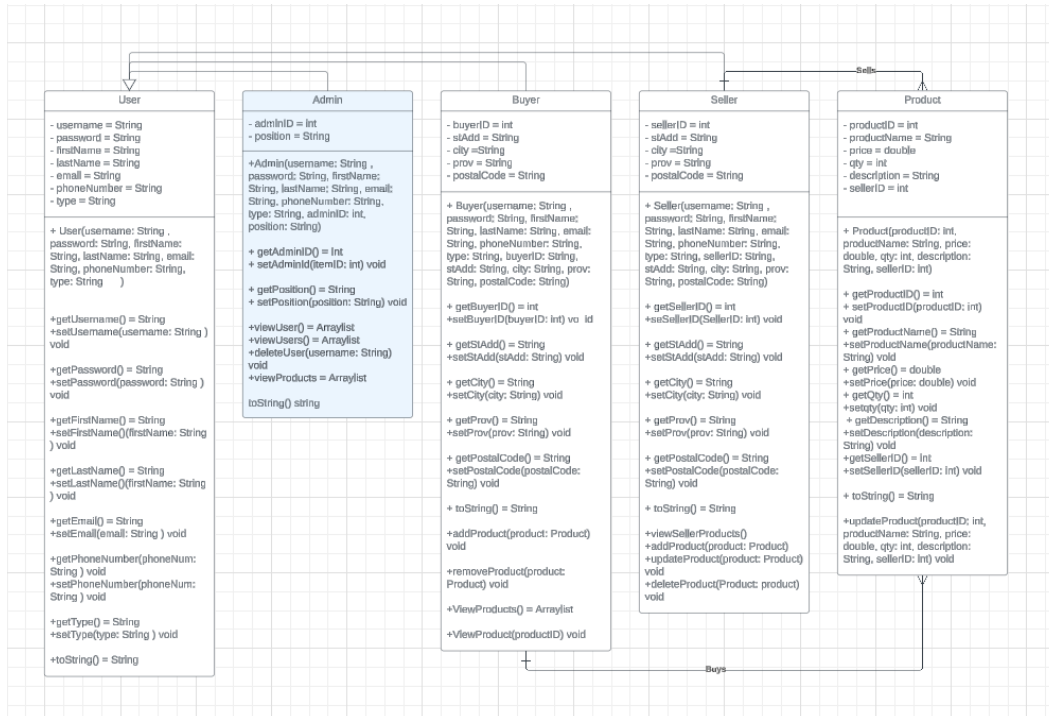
Sells

User

- username = String
- password = String
- firstName = String
- lastName = String
- email = String
- phoneNumber = String
- type = String

+ User(username: String , password: String, firstName: String, lastName: String, email: String, phoneNumber: String, type: String )

+getUsername() = String
+setUsername(username: String ) void

+getPassword() = String
+setPassword(password: String ) void

+getFirstName() = String
+setFirstName()(firstName: String ) void

+getLastName() = String
+setLastName()(firstName: String ) void

+getEmail() = String
+setEmail(email: String ) void

+getPhoneNumber(phoneNum: String ) void
+setPhoneNumber(phoneNum: String ) void

+getType() = String
+setType(type: String ) void

+toString() = String

Admin

- adminID = int
- position = String

+Admin(username: String , password: String, firstName: String, lastName: String, email: String, phoneNumber: String, type: String, adminID: int, position: String)

+ getAdminID() = int
+ setAdminId(itemID: int) void

+ getPosition() = String
+ setPosition(position: String) void

+viewUser() = Arraylist
+viewUsers() = Arraylist
+deleteUser(username: String) void
+viewProducts = Arraylist

toString() string

Buyer

- buyerID = int
- stAdd = String
- city =String
- prov = String
- postalCode = String

+ Buyer(username: String , password: String, firstName: String, lastName: String, email: String, phoneNumber: String, type: String, buyerID: String, stAdd: String, city: String, prov: String, postalCode: String)

+ getBuyerID() = int
+setBuyerID(buyerID: int) vo id

+getStAdd() = String
+setStAdd(stAdd: String) void

+ getCity() = String
+setCity(city: String) void

+ getProv() = String
+setProv(prov: String) void

+ getPostalCode() = String
+setPostalCode(postalCode: String) void

+ toString() = String

+addProduct(product: Product) void

+removeProduct(product: Product) void

+ViewProducts() = Arraylist

+ViewProduct(productID) void

Seller

- sellerID = int
- stAdd = String
- city =String
- prov = String
- postalCode = String

+ Seller(username: String , password: String, firstName: String, lastName: String, email: String, phoneNumber: String, type: String, sellerID: String, stAdd: String, city: String, prov: String, postalCode: String)

+ getSellerID() = int
+seSellerID(SellerID: int) void

+getStAdd() = String
+setStAdd(stAdd: String) void

+ getCity() = String
+setCity(city: String) void

+ getProv() = String
+setProv(prov: String) void

+ getPostalCode() = String
+setPostalCode(postalCode: String) void

+ toString() = String

+viewSellerProducts()
+addProduct(product: Product)
+updateProduct(product: Product) void
+deleteProduct(Product: product) void

Product

- productID = int
- productName = String
- price = double
- qty = int
- description = String
- sellerID = int

+ Product(productID: int, productName: String, price: double, qty: int, description: String, sellerID: int)

+ getProductID() = int
+ setProductID(productID: int) void
+ getProductName() = String
+setProductName(productName: String) void
+ getPrice() = double
+setPrice(price: double) void
+ getQty() = int
+setqty(qty: int) void
+ getDescription() = String
+setDescription(description: String) void
+getSellerID() = int
+setSellerID(sellerID: int) void

+ toString() = String

+updateProduct(productID: int, productName: String, price: double, qty: int, description: String, sellerID: int) void

Buys